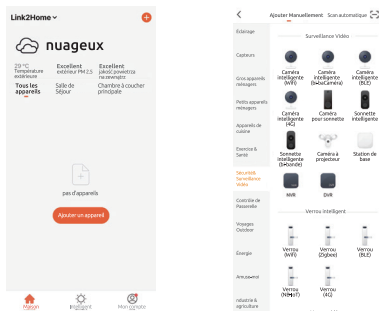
Link2Home

nuageux

29 °C Température extérieure

Excellent extérieur PM 2.5

Excellent Jakość powietrza na zewnątrz

Tous les appareils

Salle de Séjour

Chambre à coucher principale

pas d'appareils

Ajouter un appareil

Maison

Intelligent

Mon compte

Ajouter Manuellement

Scan automatique

Éclairage

Capteurs

Gros appareils ménagers

Petits appareils ménagers

Appareils de cuisine

Exercice & Santé

Sécurité& Surveillance Vidéo

Contrôle de Passerelle

Voyages Outdoor

Énergie

Amusement

industrie & agriculture

Surveillance Vidéo

Caméra intelligente (Wi-Fi)

Caméra intelligente (bi-caméra)

Caméra intelligente (BLE)

Caméra intelligente (4G)

Caméra pour sonnette

Sonnette intelligente (Wi-Fi)

Sonnette intelligente (bi-bande)

Caméra à projecteur

Station de base

NVR

DVR

Verrou Intelligent

Verrou (Wi-Fi)

Verrou (Zigbee)

Verrou (BLE)

Verrou (NB-IoT)

Verrou (4G)